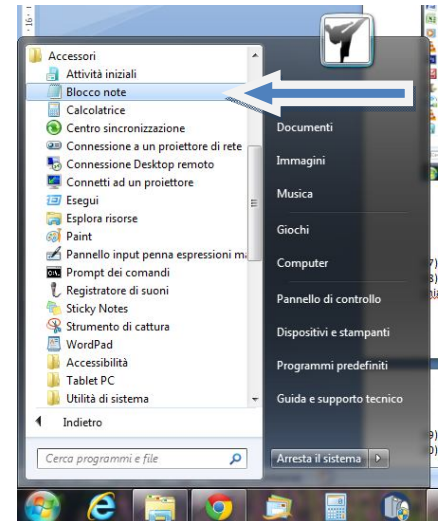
Accessori
Attività iniziali
Blocco note
Calcolatrice
Centro sincronizzazione
Connessione a un proiettore di rete
Connessione Desktop remoto
Connetti ad un proiettore
Esegui
Esplora risorse
Paint
Pannello input penna espressioni m
Prompt dei comandi
Registratore di suoni
Sticky Notes
Strumento di cattura
WordPad
Accessibilità
Tablet PC
Utilità di sistema
Indietro
Cerca programmi e file

Documenti
Immagini
Musica
Giochi
Computer
Pannello di controllo
Dispositivi e stampanti
Programmi predefiniti
Guida e supporto tecnico
Arresta il sistema